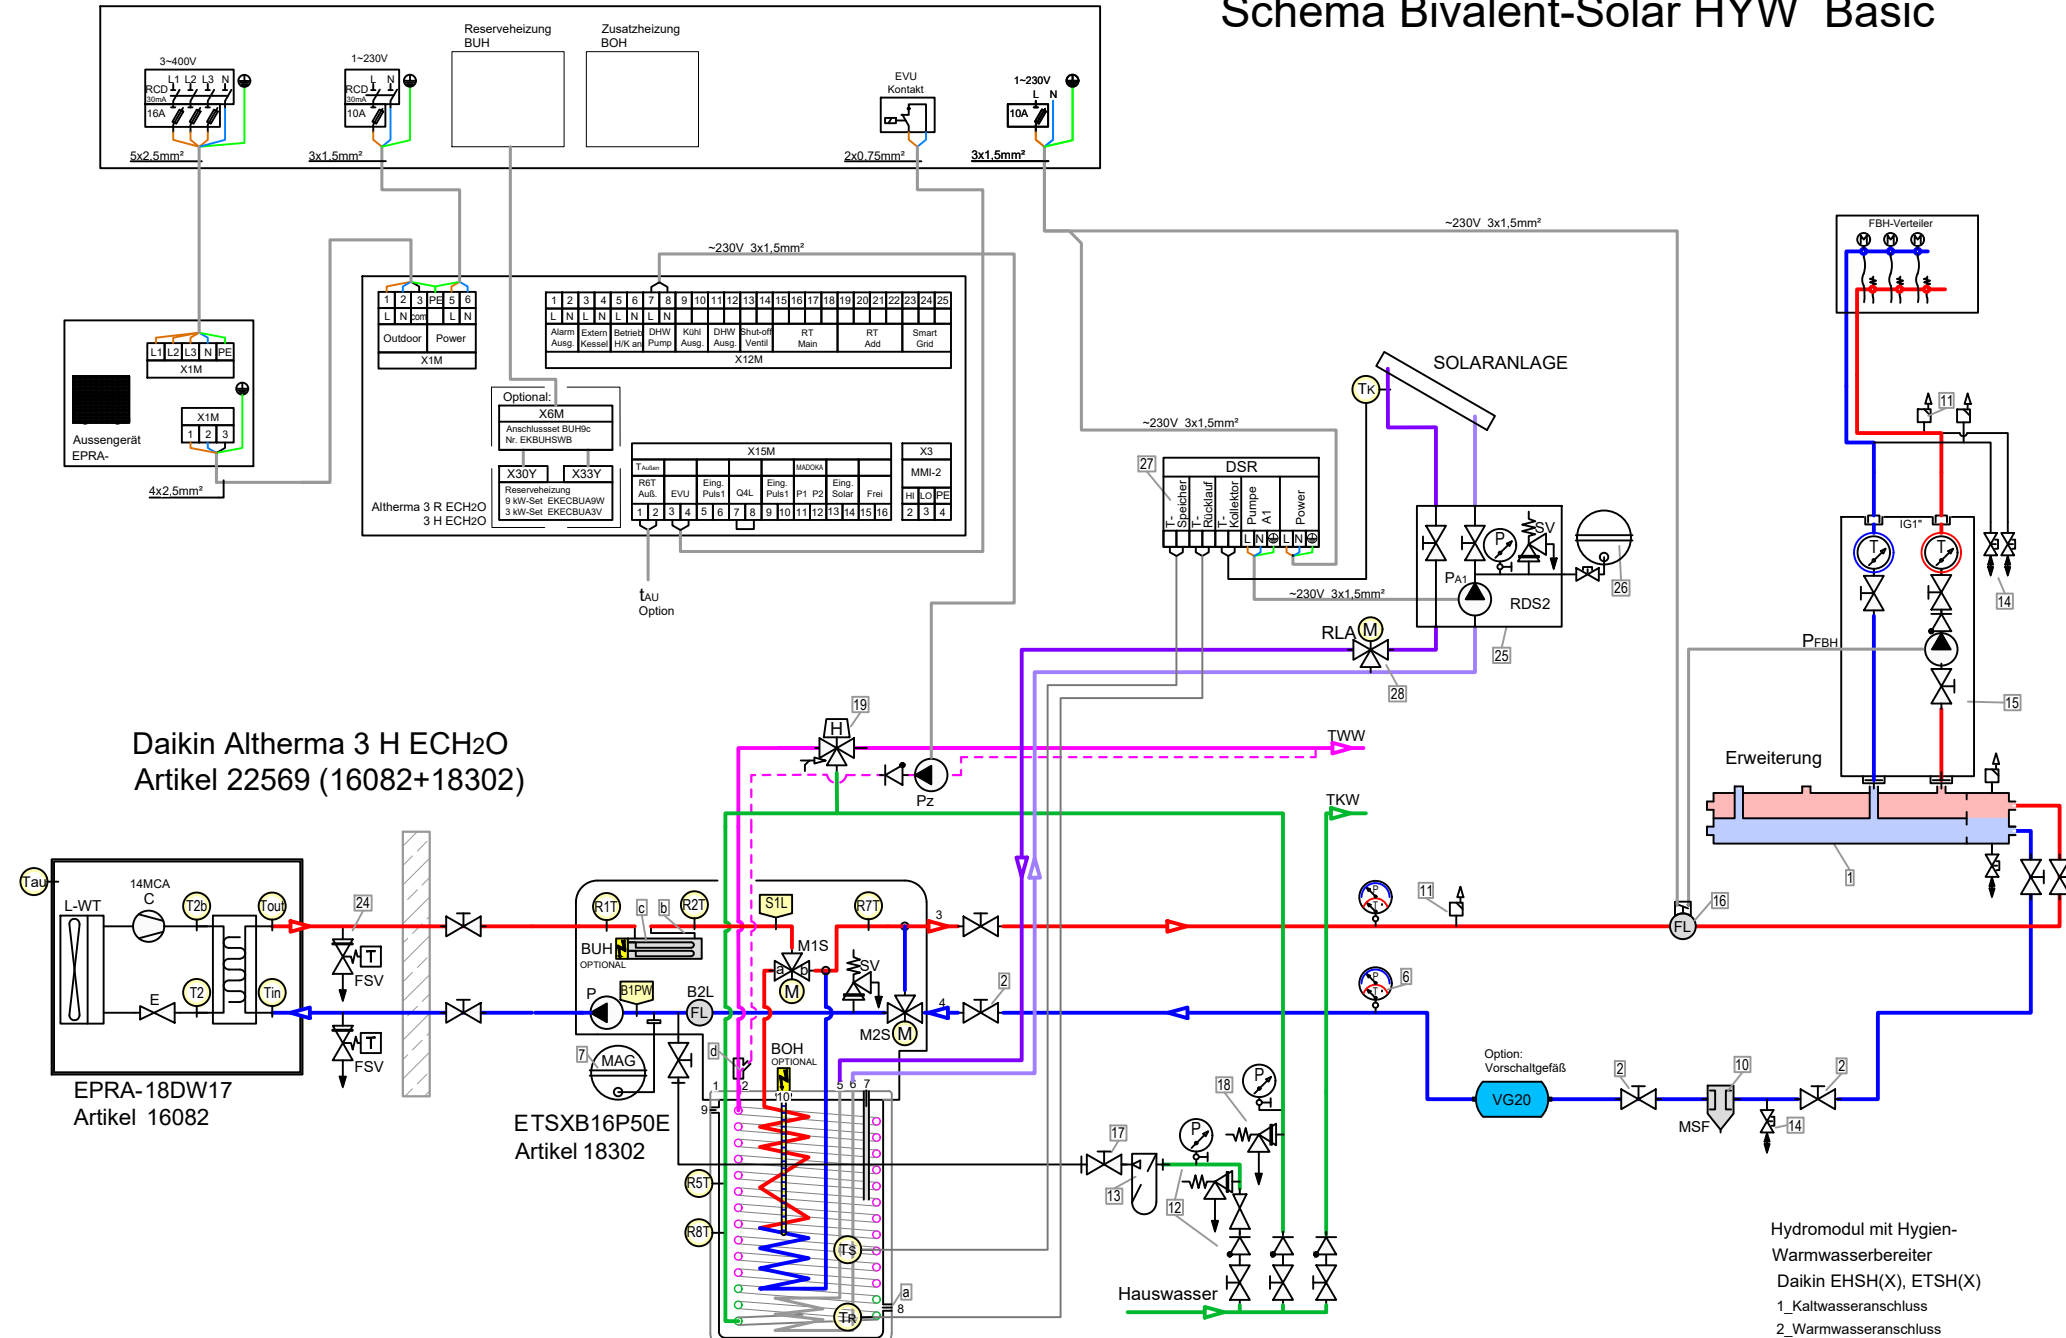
Schema Bivalent-Solar HYW Basic

3~400V
L1 L2 L3 N
RCD 30mA
16A
5x2,5mm²

1~230V
L N
RCD 30mA
10A
3x1,5mm²

Reserveheizung BUH

Zusatzheizung BOH

EVU Kontakt
2x0,75mm²

1~230V
L N
10A
3x1,5mm²

~230V 3x1,5mm²

FBH-Verteiler

~230V 3x1,5mm²

L1 L2 L3 N PE
X1M
X1M
1 2 3
Aussengerät EPRA-
4x2,5mm²

1 2 3 PE 5 6
L N com L N
Outdoor Power
X1M

1 2 3 4 5 6 7 8 9 10 11 12 13 14 15 16 17 18 19 20 21 22 23 24 25
L N L N L N L N
Alarm Ausg. | Extern Kessel | Betrieb H/K an | DHW Pump | Kühl Ausg. | DHW Ausg. | Shut-off Ventil | RT Main | RT Add | Smart Grid
X12M

Optional:
X6M
Anschlussset BUH9c
Nr. EKBUHSWB
X30Y X33Y
Reserveheizung
9 kW-Set EKECBUA9W
3 kW-Set EKECBUA3V

Altherma 3 R ECH2O
3 H ECH2O

X15M
TAußen | MADOKA
R6T Auß. | EVU | Eing. Puls1 | Q4L | Eing. Puls1 | P1 P2 | Eing. Solar | Frei
1 2 3 4 5 6 7 8 9 10 11 12 13 14 15 16

X3
MMI-2
HI LO PE
2 3 4

tAU
Option

SOLARANLAGE
TK

~230V 3x1,5mm²
27
DSR
T-Speicher | T-Rücklauf | T-Kollektor | Pumpe A1 | Power
L N L N

SV
PA1
RDS2
26
~230V 3x1,5mm²
25
RLA M
28

11
14
IG1"
PFBH
15
Erweiterung
1

19
H
TWW
Pz
TKW

Daikin Altherma 3 H ECH2O
Artikel 22569 (16082+18302)

Tau
14MCA
C
L-WT
T2b
Tout
E
T2
Tin
EPRA-18DW17
Artikel 16082

24
T
FSV
T
FSV

R1T c b R2T S1L R7T
BUH OPTIONAL
M1S
a b
M
SV
3
P B1PW B2L
FL
4
M2S M
2
7 MAG
d
1 2
BOH OPTIONAL
10
5 6 7
9
R5T
R8T
TS
TR
a
8
ETSXB16P50E
Artikel 18302

11
6
16
FL
18
P
17
P
13
12
Hauswasser

Option: Vorschaltgefäß
VG20
2
10
MSF
14
2

Hydromodul mit Hygien-Warmwasserbereiter
Daikin EHSH(X), ETSH(X)
1_Kaltwasseranschluss
2_Warmwasseranschluss